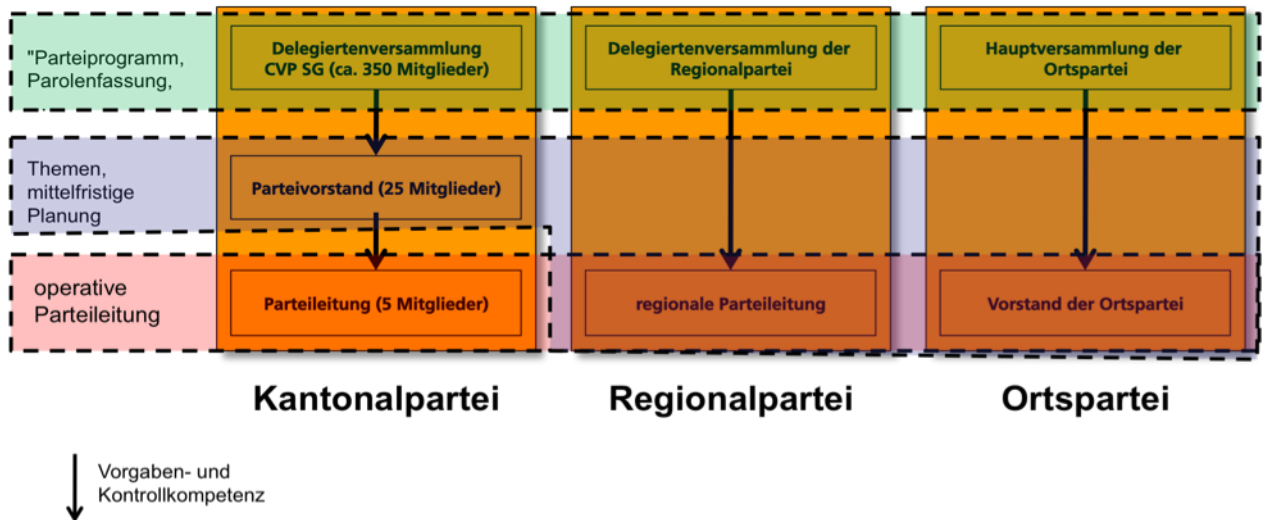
"Parteiprogramm, Parolenfassung,

Delegiertenversammlung CVP SG (ca. 350 Mitglieder)

Delegiertenversammlung der Regionalpartei

Hauptversammlung der Ortspartei

Themen, mittelfristige Planung

Parteivorstand (25 Mitglieder)

operative Parteileitung

Parteileitung (5 Mitglieder)

regionale Parteileitung

Vorstand der Ortspartei

Kantonalpartei

Regionalpartei

Ortspartei

Vorgaben- und Kontrollkompetenz